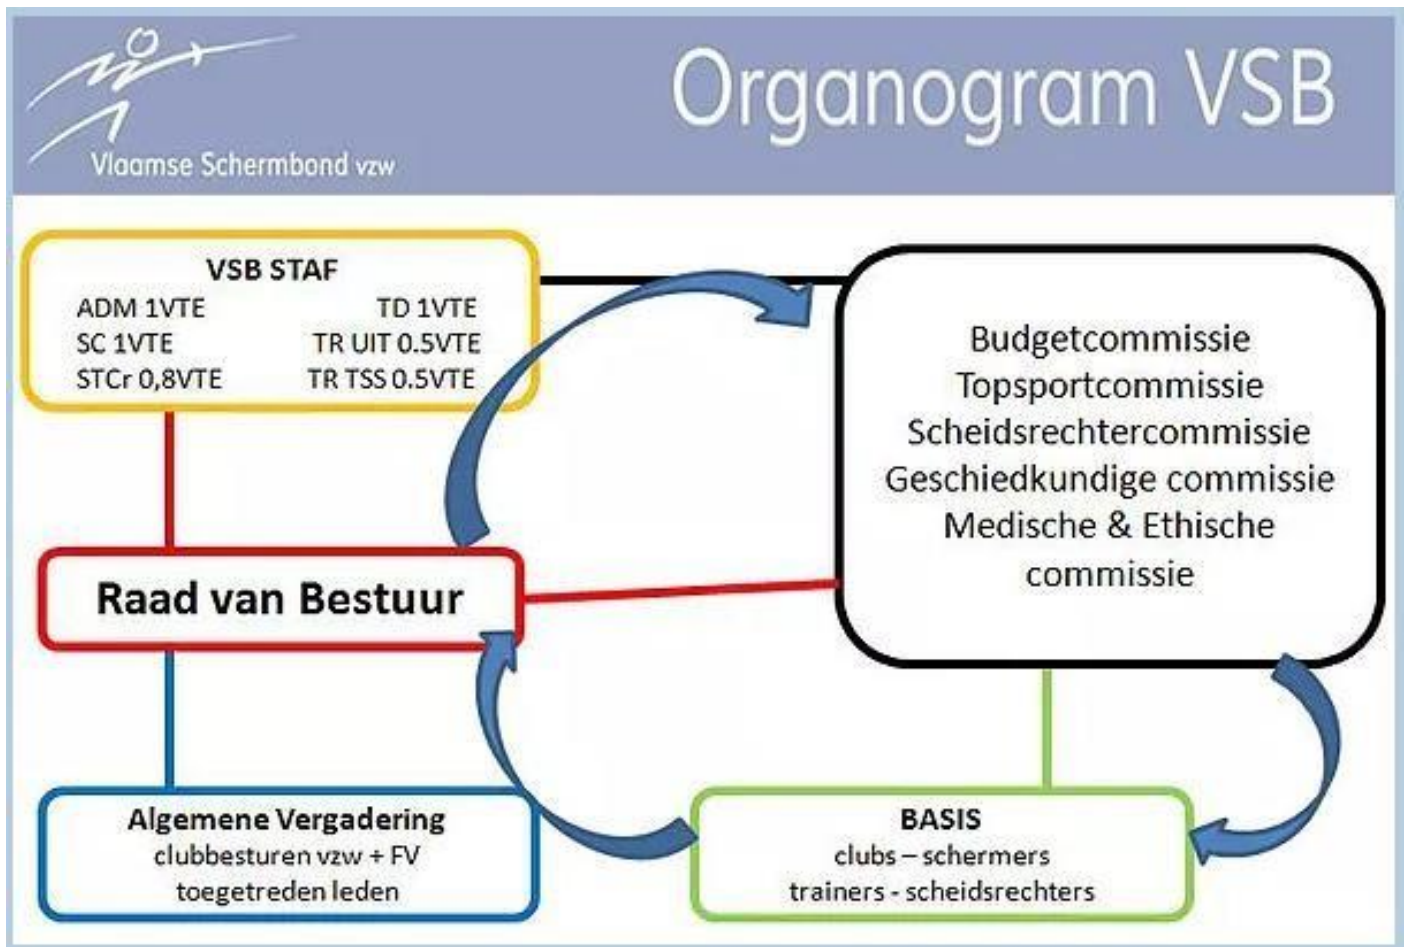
Vlaamse Schermbond vzw

Organogram VSB

VSB STAF
ADM 1VTE
SC 1VTE
STCr 0,8VTE
TD 1VTE
TR UIT 0.5VTE
TR TSS 0.5VTE

Budgetcommissie
Topsportcommissie
Scheidsrechtercommissie
Geschiedkundige commissie
Medische & Ethische commissie

Raad van Bestuur

Algemene Vergadering
clubbesturen vzw + FV
toegetreden leden

BASIS
clubs – schermers
trainers - scheidsrechters